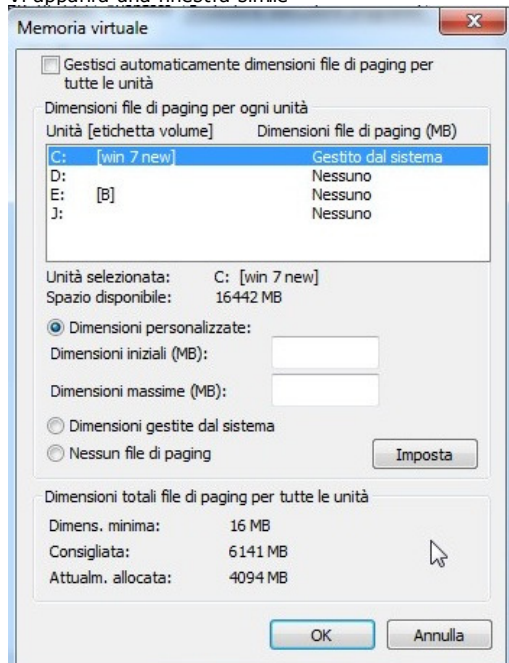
Memoria virtuale

Gestisci automaticamente dimensioni file di paging per tutte le unità

Dimensioni file di paging per ogni unità

| Unità [etichetta volume] | Dimensioni file di paging (MB) |
|---|---|
| C: [win 7 new] | Gestito dal sistema |
| D: | Nessuno |
| E: [B] | Nessuno |
| J: | Nessuno |

Unità selezionata: C: [win 7 new]
Spazio disponibile: 16442 MB

Dimensioni personalizzate:
Dimensioni iniziali (MB):
Dimensioni massime (MB):
Dimensioni gestite dal sistema
Nessun file di paging
Imposta

Dimensioni totali file di paging per tutte le unità
Dimens. minima: 16 MB
Consigliata: 6141 MB
Attualm. allocata: 4094 MB

OK
Annulla